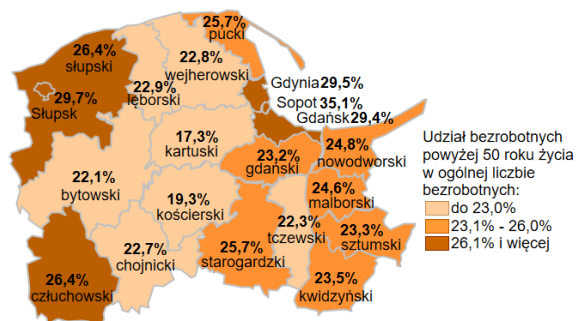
25,7%
pucki

26,4%
słupski

22,8%
wejherowski

22,9%
lęborski

29,7%
Słupsk

Gdynia 29,5%
Sopot 35,1%
Gdańsk 29,4%

17,3%
kartuski

22,1%
bytowski

23,2%
gdański

24,8%
nowodworski

19,3%
kościerski

24,6%
malborski

22,3%
tczewski

23,3%
sztumski

22,7%
chojnicki

25,7%
starogardzki

26,4%
człuchowski

23,5%
kwidzyński

Udział bezrobotnych powyżej 50 roku życia w ogólnej liczbie bezrobotnych:
do 23,0%
23,1% - 26,0%
26,1% i więcej